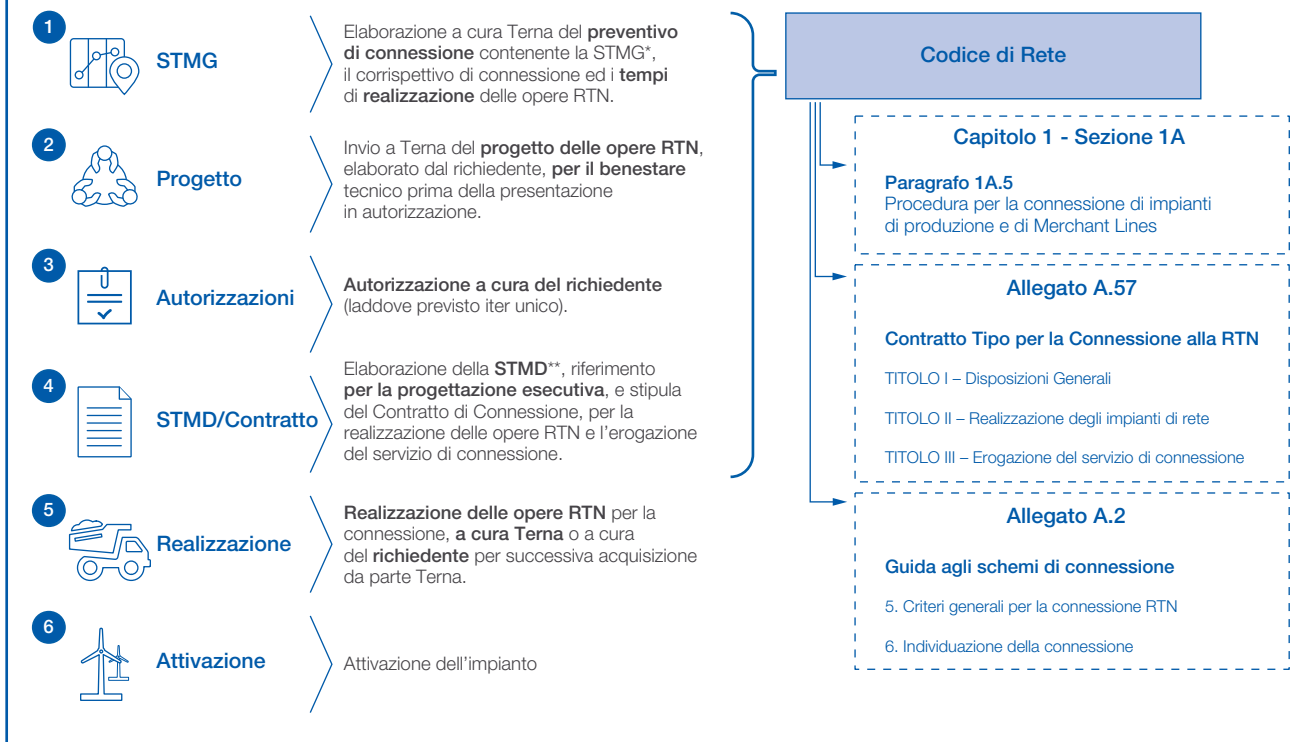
1 STMG

Elaborazione a cura Terna del preventivo di connessione contenente la STMG*, il corrispettivo di connessione ed i tempi di realizzazione delle opere RTN.

2 Progetto

Invio a Terna del progetto delle opere RTN, elaborato dal richiedente, per il benestare tecnico prima della presentazione in autorizzazione.

3 Autorizzazioni

Autorizzazione a cura del richiedente (laddove previsto iter unico).

4 STMD/Contratto

Elaborazione della STMD**, riferimento per la progettazione esecutiva, e stipula del Contratto di Connessione, per la realizzazione delle opere RTN e l'erogazione del servizio di connessione.

5 Realizzazione

Realizzazione delle opere RTN per la connessione, a cura Terna o a cura del richiedente per successiva acquisizione da parte Terna.

6 Attivazione

Attivazione dell'impianto

Codice di Rete

Capitolo 1 - Sezione 1A

Paragrafo 1A.5
Procedura per la connessione di impianti di produzione e di Merchant Lines

Allegato A.57

Contratto Tipo per la Connessione alla RTN

TITOLO I – Disposizioni Generali

TITOLO II – Realizzazione degli impianti di rete

TITOLO III – Erogazione del servizio di connessione

Allegato A.2

Guida agli schemi di connessione

5. Criteri generali per la connessione RTN

6. Individuazione della connessione